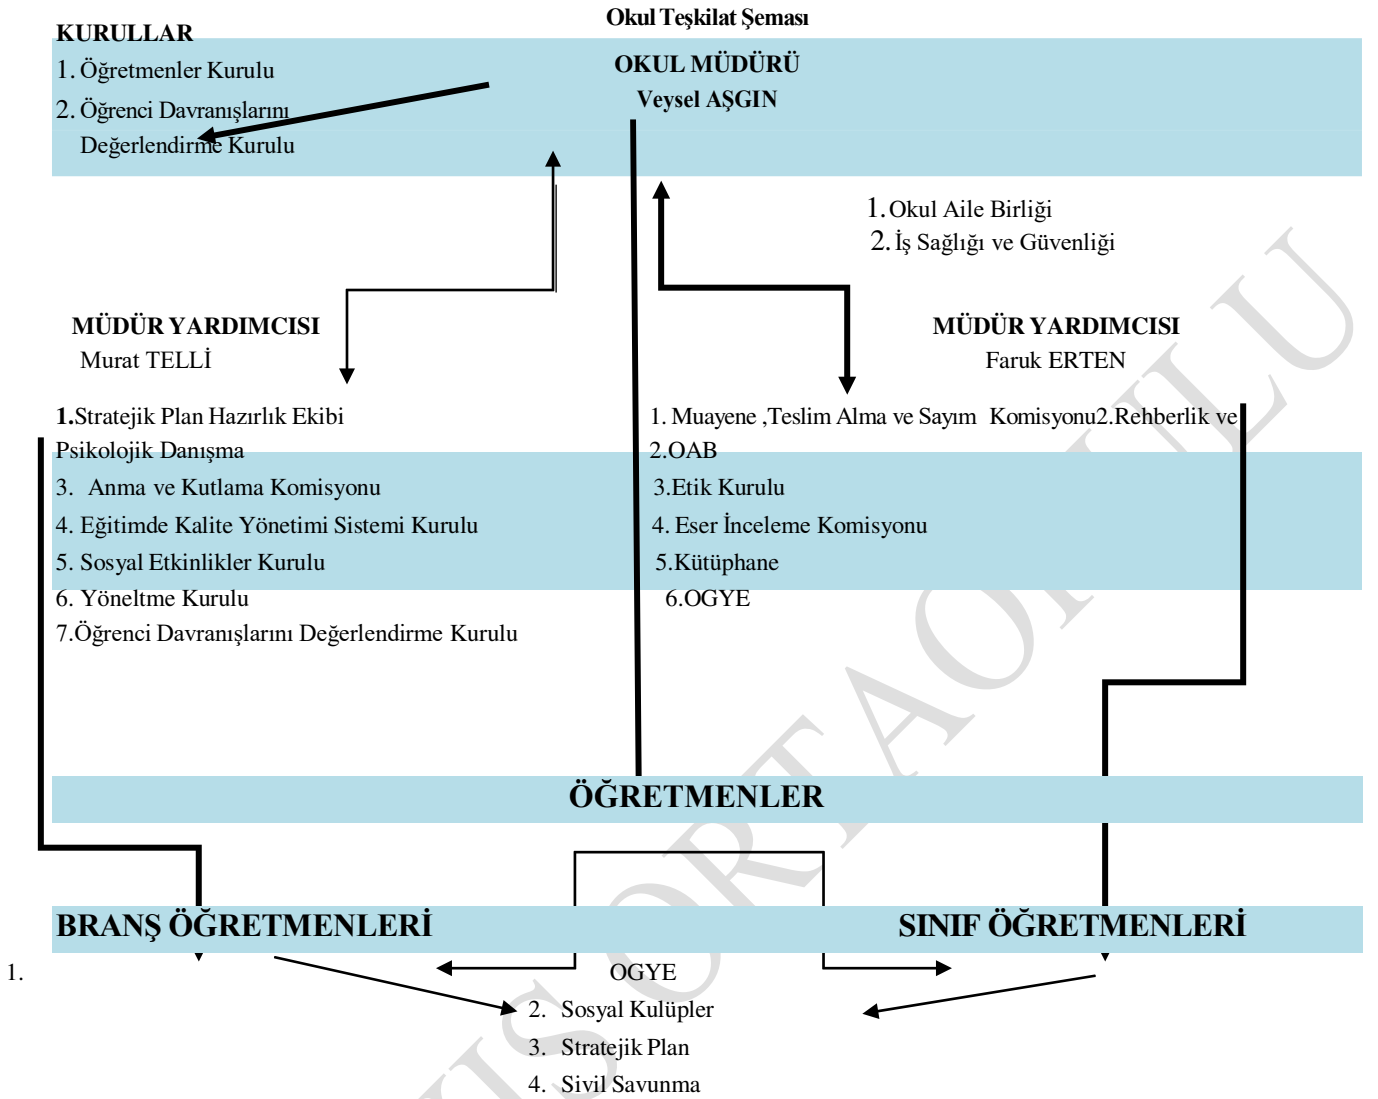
Okul Teşkilat Şeması

KURULLAR

1. Öğretmenler Kurulu

2. Öğrenci Davranışlarını Değerlendirme Kurulu

OKUL MÜDÜRÜ
Veysel AŞGIN

1. Okul Aile Birliği
2. İş Sağlığı ve Güvenliği

MÜDÜR YARDIMCISI
Murat TELLİ

MÜDÜR YARDIMCISI
Faruk ERTEN

1.Stratejik Plan Hazırlık Ekibi
Psikolojik Danışma
3. Anma ve Kutlama Komisyonu
4. Eğitimde Kalite Yönetimi Sistemi Kurulu
5. Sosyal Etkinlikler Kurulu
6. Yöneltme Kurulu
7.Öğrenci Davranışlarını Değerlendirme Kurulu

1. Muayene ,Teslim Alma ve Sayım Komisyonu2.Rehberlik ve
2.OAB
3.Etik Kurulu
4. Eser İnceleme Komisyonu
5.Kütüphane
6.OGYE

ÖĞRETMENLER

BRANŞ ÖĞRETMENLERİ

SINIF ÖĞRETMENLERİ

1. OGYE
2. Sosyal Kulüpler
3. Stratejik Plan
4. Sivil Savunma